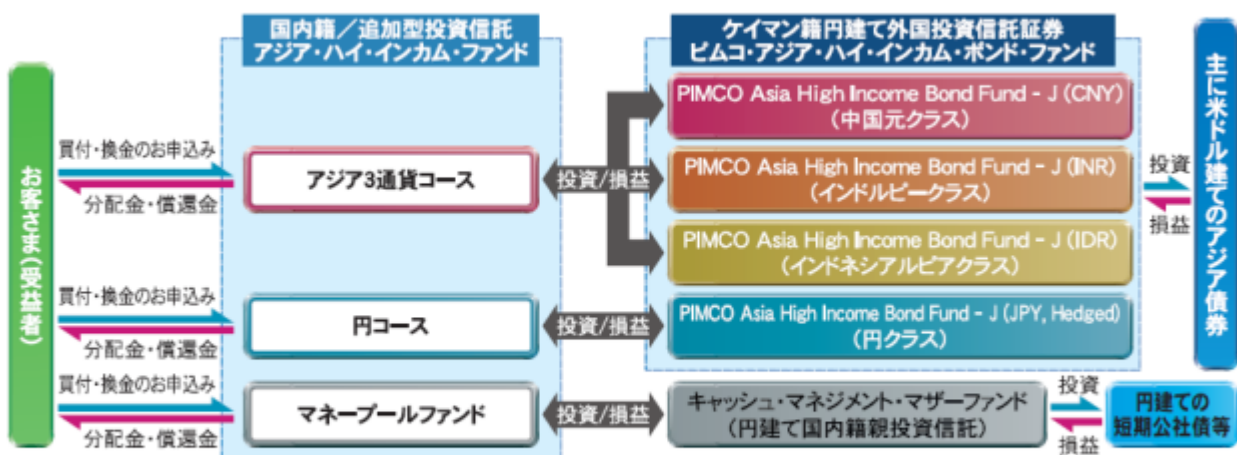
国内籍／追加型投資信託
アジア・ハイ・インカム・ファンド

ケイマン籍円建て外国投資信託証券
ピムコ・アジア・ハイ・インカム・ボンド・ファンド

お客さま(受益者)

買付・換金のお申込み
分配金・償還金

アジア3通貨コース

投資/損益

PIMCO Asia High Income Bond Fund - J (CNY)
(中国元クラス)

PIMCO Asia High Income Bond Fund - J (INR)
(インドルピークラス)

PIMCO Asia High Income Bond Fund - J (IDR)
(インドネシアルピアクラス)

投資
損益

主に米ドル建てのアジア債券

買付・換金のお申込み
分配金・償還金

円コース

投資/損益

PIMCO Asia High Income Bond Fund - J (JPY, Hedged)
(円クラス)

買付・換金のお申込み
分配金・償還金

マネープールファンド

投資/損益

キャッシュ・マネジメント・マザーファンド
(円建て国内籍親投資信託)

投資
損益

円建ての
短期公社債等